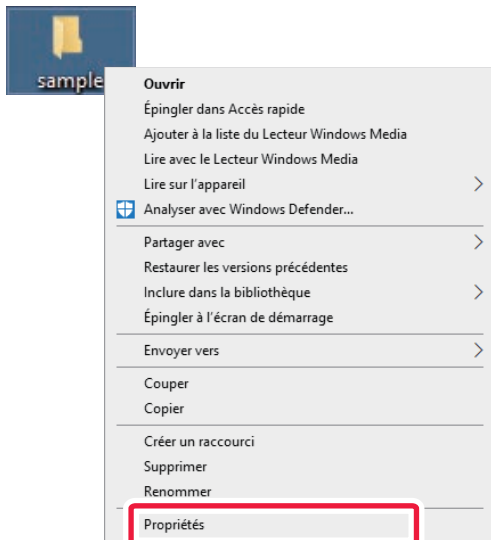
sample

Ouvrir
Épingler dans Accès rapide
Ajouter à la liste du Lecteur Windows Media
Lire avec le Lecteur Windows Media
Lire sur l'appareil
Analyser avec Windows Defender...

Partager avec
Restaurer les versions précédentes
Inclure dans la bibliothèque
Épingler à l'écran de démarrage

Envoyer vers

Couper
Copier

Créer un raccourci
Supprimer
Renommer

Propriétés